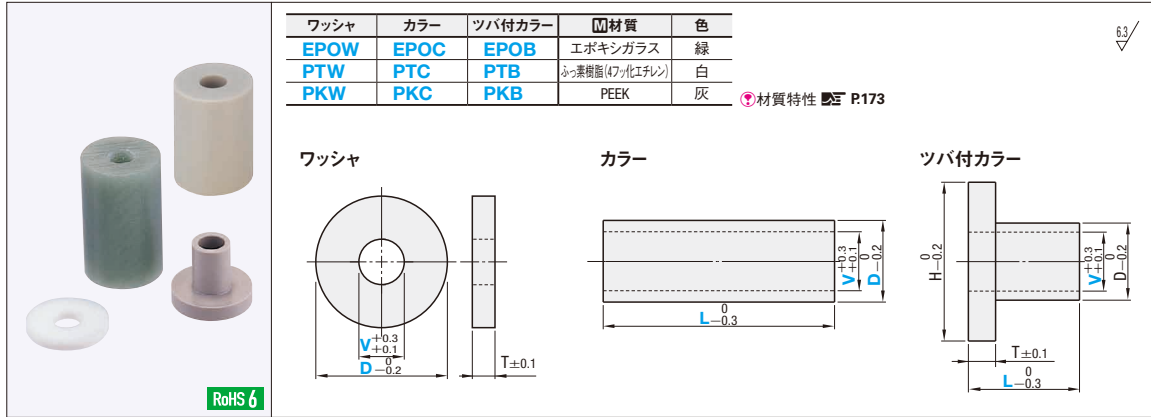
| ワッシャ | カラー | ツバ付カラー | M材質 | 色 |
|---|---|---|---|---|
| EPOW | EPOC | EPOB | エポキシガラス | 緑 |
| PTW | PTC | PTB | ふっ素樹脂(4フッ化エチレン) | 白 |
| PKW | PKC | PKB | PEEK | 灰 |

材質特性 P.173

6.3

ワッシャ

$V^{+0.3}_{+0.1}$
$D^{0}_{-0.2}$
T±0.1

カラー

$V^{+0.3}_{+0.1}$
$D^{0}_{-0.2}$
$L^{0}_{-0.3}$

ツバ付カラー

$H^{0}_{-0.2}$
$V^{+0.3}_{+0.1}$
$D^{0}_{-0.2}$
T±0.1
$L^{0}_{-0.3}$

RoHS 6